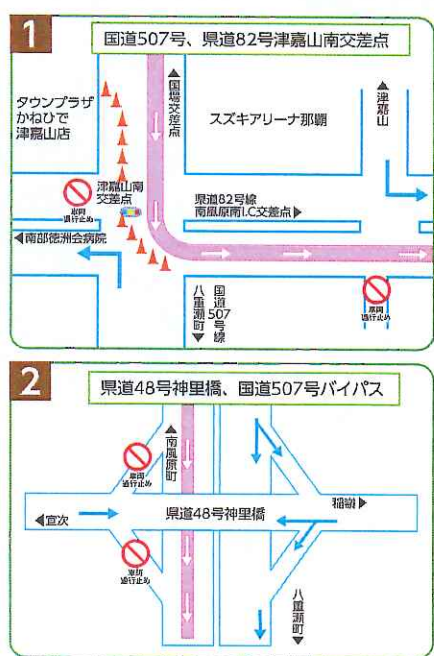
1

国道507号、県道82号津嘉山南交差点

タウンプラザ かねひで 津嘉山店

▲国場交差点

スズキアリーナ那覇

▲津嘉山

津嘉山南交差点

車両通行止め

県道82号線 南風原南I.C交差点▶

◀南部徳洲会病院

八重瀬町

国道507号線

車両通行止め

2

県道48号神里橋、国道507号バイパス

▲南風原町

車両通行止め

稲嶺▶

◀宜次

県道48号神里橋

車両通行止め

八重瀬町